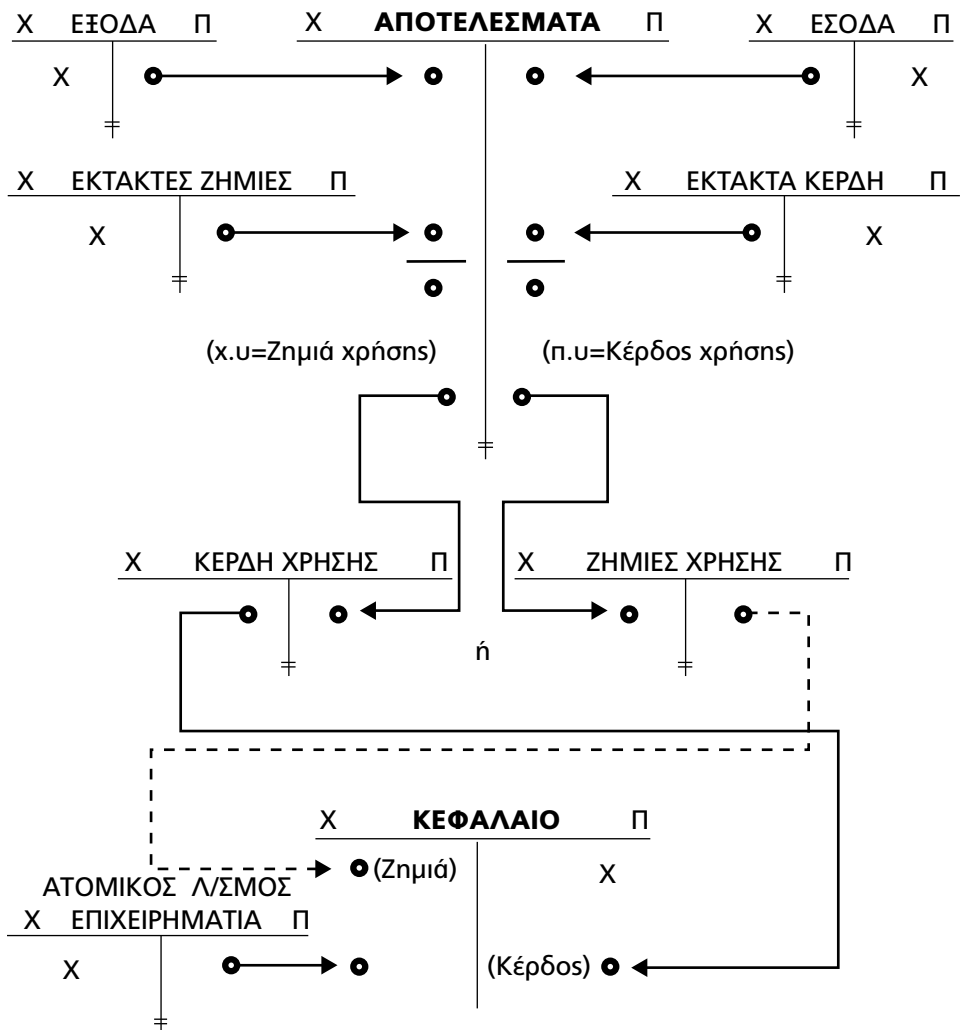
Χ ΕΞΟΔΑ Π

Χ

Χ **ΑΠΟΤΕΛΕΣΜΑΤΑ** Π

Χ ΕΣΟΔΑ Π

Χ

Χ ΕΚΤΑΚΤΕΣ ΖΗΜΙΕΣ Π

Χ

Χ ΕΚΤΑΚΤΑ ΚΕΡΔΗ Π

Χ

(χ.υ=Ζημιά χρήσης)

(π.υ=Κέρδος χρήσης)

Χ ΚΕΡΔΗ ΧΡΗΣΗΣ Π

Χ ΖΗΜΙΕΣ ΧΡΗΣΗΣ Π

ή

Χ **ΚΕΦΑΛΑΙΟ** Π

(Ζημιά)

Χ

ΑΤΟΜΙΚΟΣ Λ/ΣΜΟΣ
Χ ΕΠΙΧΕΙΡΗΜΑΤΙΑ Π

Χ

(Κέρδος)